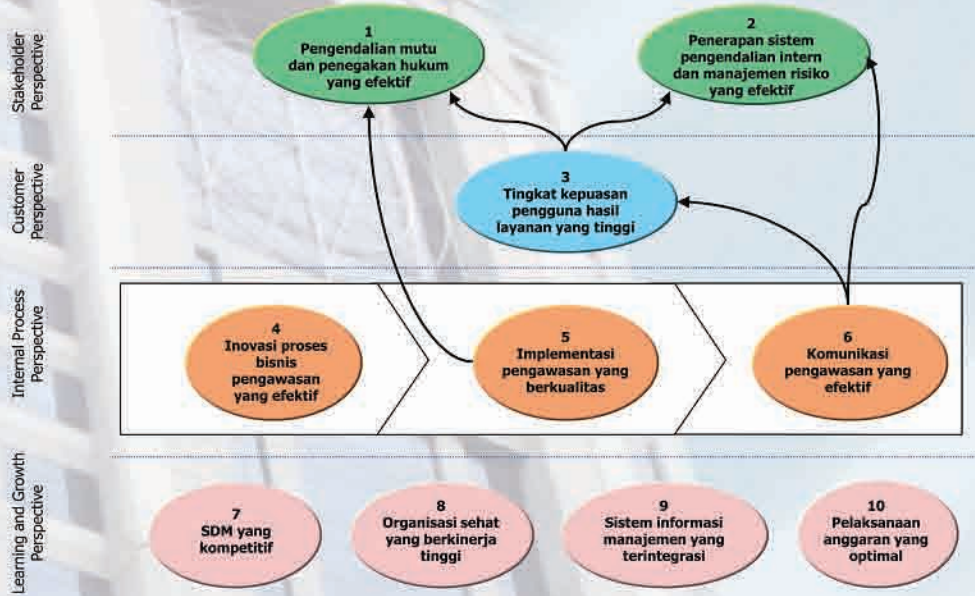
Stakeholder Perspective

1
Pengendalian mutu dan penegakan hukum yang efektif

2
Penerapan sistem pengendalian intern dan manajemen risiko yang efektif

Customer Perspective

3
Tingkat kepuasan pengguna hasil layanan yang tinggi

Internal Process Perspective

4
Inovasi proses bisnis pengawasan yang efektif

5
Implementasi pengawasan yang berkualitas

6
Komunikasi pengawasan yang efektif

Learning and Growth Perspective

7
SDM yang kompetitif

8
Organisasi sehat yang berkinerja tinggi

9
Sistem informasi manajemen yang terintegrasi

10
Pelaksanaan anggaran yang optimal